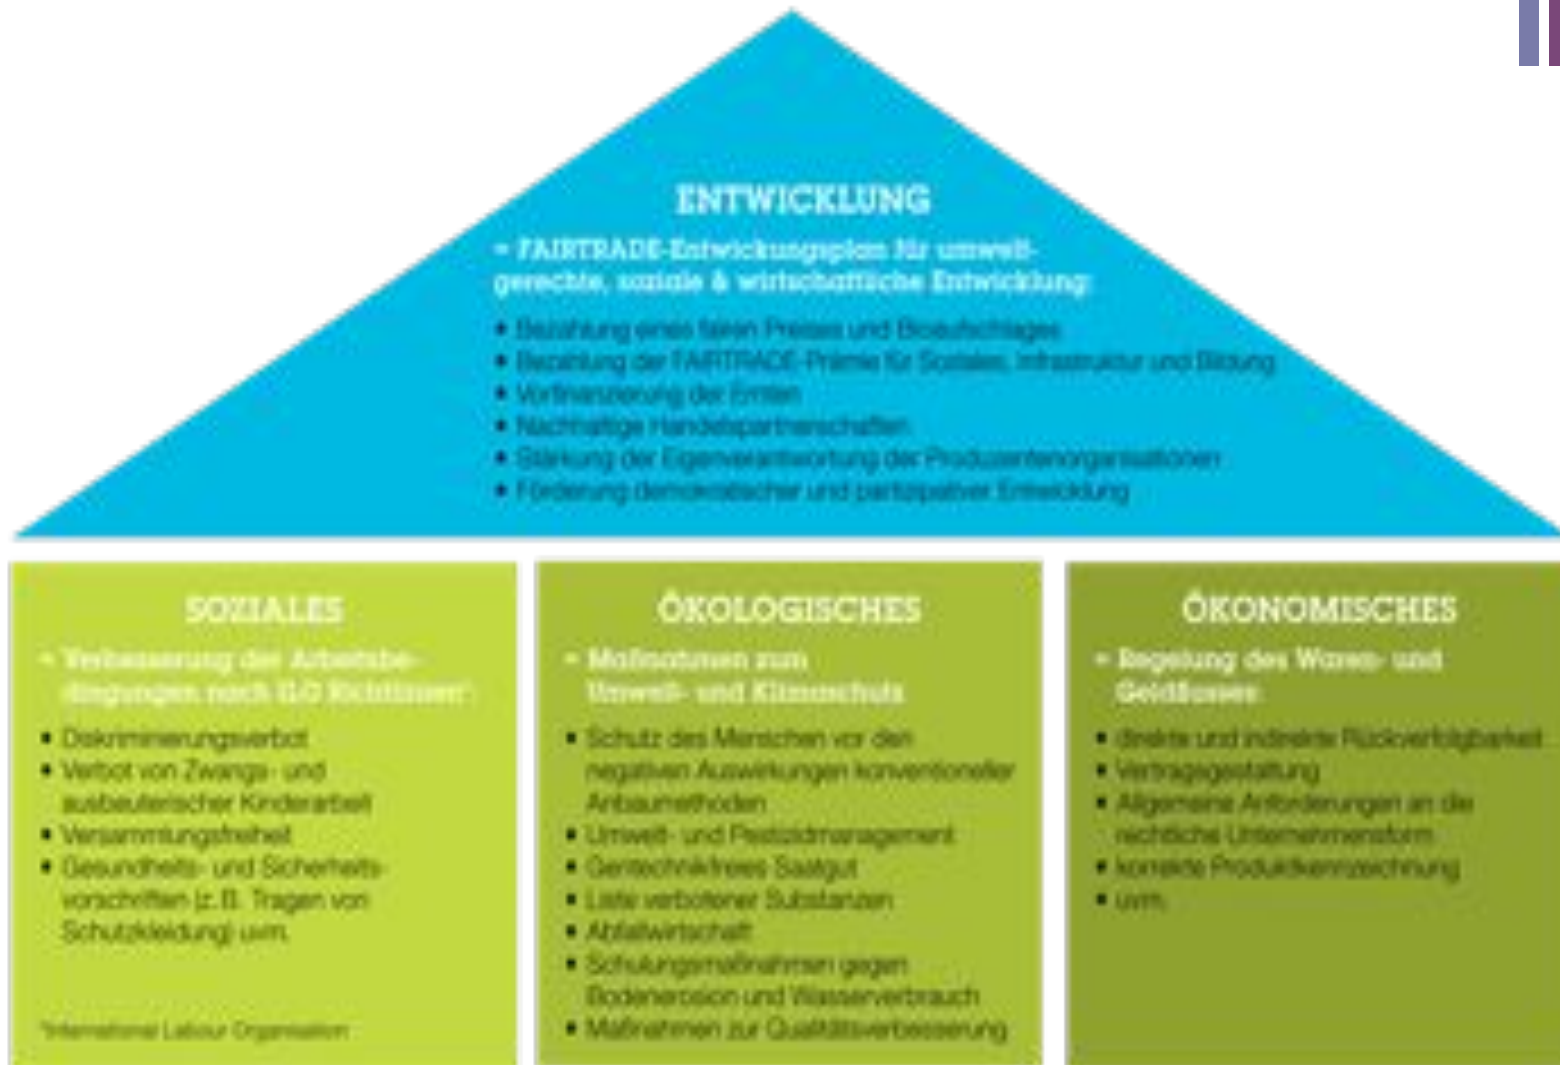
ENTWICKLUNG

= FAIRTRADE-Entwicklungsplan für umweltgerechte, soziale & wirtschaftliche Entwicklung:

• Bezahlung eines fairen Preises und Bioaufschlages
• Bezahlung der FAIRTRADE-Prämie für Soziales, Infrastruktur und Bildung
• Vorfinanzierung der Ernten
• Nachhaltige Handelspartnerschaften
• Stärkung der Eigenverantwortung der Produzentenorganisationen
• Förderung demokratischer und partizipativer Entwicklung

SOZIALES

= Verbesserung der Arbeitsbedingungen nach ILO Richtlinien*

• Diskriminierungsverbot
• Verbot von Zwangs- und ausbeuterischer Kinderarbeit
• Versammlungsfreiheit
• Gesundheits- und Sicherheitsvorschriften (z.B. Tragen von Schutzkleidung) uvm.

*International Labour Organisation

ÖKOLOGISCHES

= Maßnahmen zum Umwelt- und Klimaschutz

• Schutz des Menschen vor den negativen Auswirkungen konventioneller Anbaumethoden
• Umwelt- und Pestizidmanagement
• Gentechnikfreies Saatgut
• Liste verbotener Substanzen
• Abfallwirtschaft
• Schulungsmaßnahmen gegen Bodenerosion und Wasserverbrauch
• Maßnahmen zur Qualitätsverbesserung

ÖKONOMISCHES

= Regelung des Waren- und Geldflusses

• direkte und indirekte Rückverfolgbarkeit
• Vertragsgestaltung
• Allgemeine Anforderungen an die rechtliche Unternehmensform
• korrekte Produktkennzeichnung
• uvm.